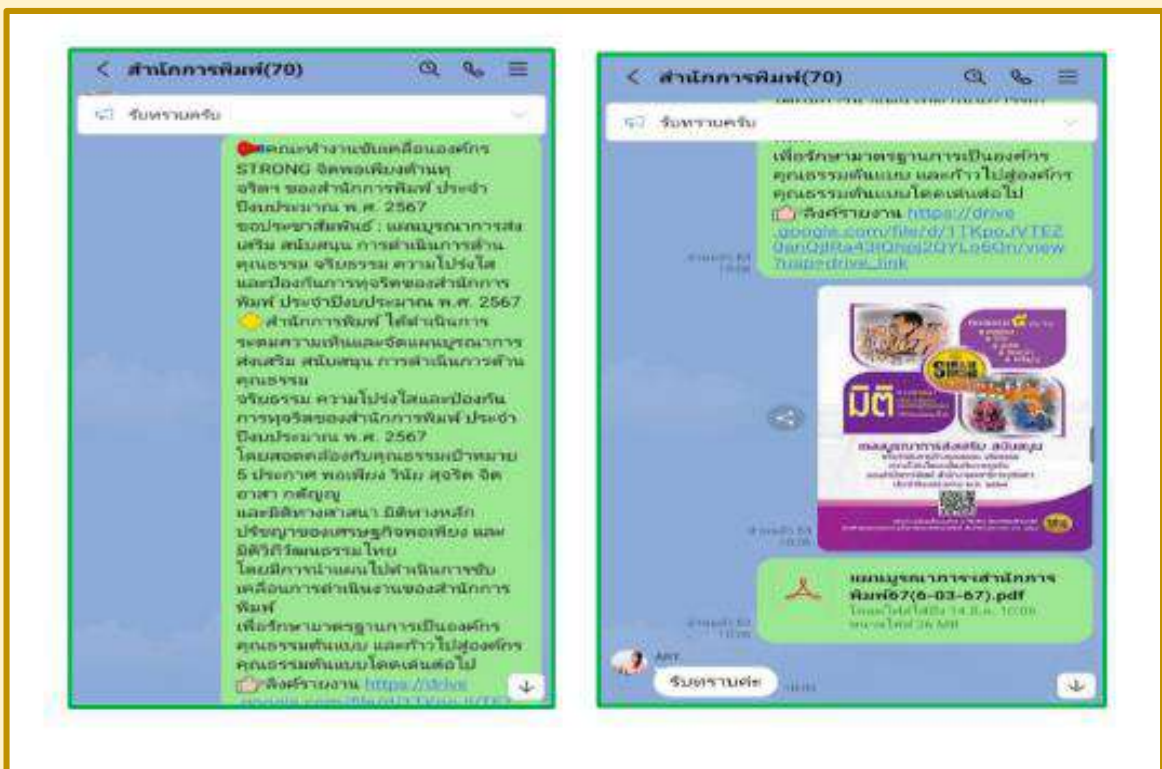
< สำนักการพิมพ์(70)

รับทราบครับ

คณะทำงานขับเคลื่อนองค์กร STRONG จิตพอเพียงต้านทุจริต ของสำนักการพิมพ์ ประจำปีงบประมาณ พ.ศ. 2567 ขอประชาสัมพันธ์ : แผนบูรณาการส่งเสริม สนับสนุน การดำเนินการด้านคุณธรรม จริยธรรม ความโปร่งใส และป้องกันการทุจริตของสำนักการพิมพ์ ประจำปีงบประมาณ พ.ศ. 2567
สำนักการพิมพ์ ได้ดำเนินการระดมความเห็นและจัดแผนบูรณาการส่งเสริม สนับสนุน การดำเนินการด้านคุณธรรม
จริยธรรม ความโปร่งใสและป้องกันการทุจริตของสำนักการพิมพ์ ประจำปีงบประมาณ พ.ศ. 2567
โดยสอดคล้องกับคุณธรรมเป้าหมาย 5 ประการ พอเพียง วินัย สุจริต จิตอาสา กตัญญู
และมิติทางศาสนา มิติทางหลักปรัชญาของเศรษฐกิจพอเพียง และมิติวิถีวัฒนธรรมไทย
โดยมีการนำแผนไปดำเนินการขับเคลื่อนการดำเนินงานของสำนักการพิมพ์
เพื่อรักษามาตรฐานการเป็นองค์กรคุณธรรมต้นแบบ และก้าวไปสู่องค์กรคุณธรรมต้นแบบโดดเด่นต่อไป
ลิงค์รายงาน https://drive

< สำนักการพิมพ์(70)

รับทราบครับ

เพื่อรักษามาตรฐานการเป็นองค์กรคุณธรรมต้นแบบ และก้าวไปสู่องค์กรคุณธรรมต้นแบบโดดเด่นต่อไป
ลิงค์รายงาน https://drive.google.com/file/d/1TKpoJVTEZ0anQpRa43lQnqj2QYLo6On/view?usp=drive_link

มิติ

แผนบูรณาการส่งเสริม สนับสนุน

แผนบูรณาการสำนักการพิมพ์67(6-03-67).pdf

รับทราบค่ะ